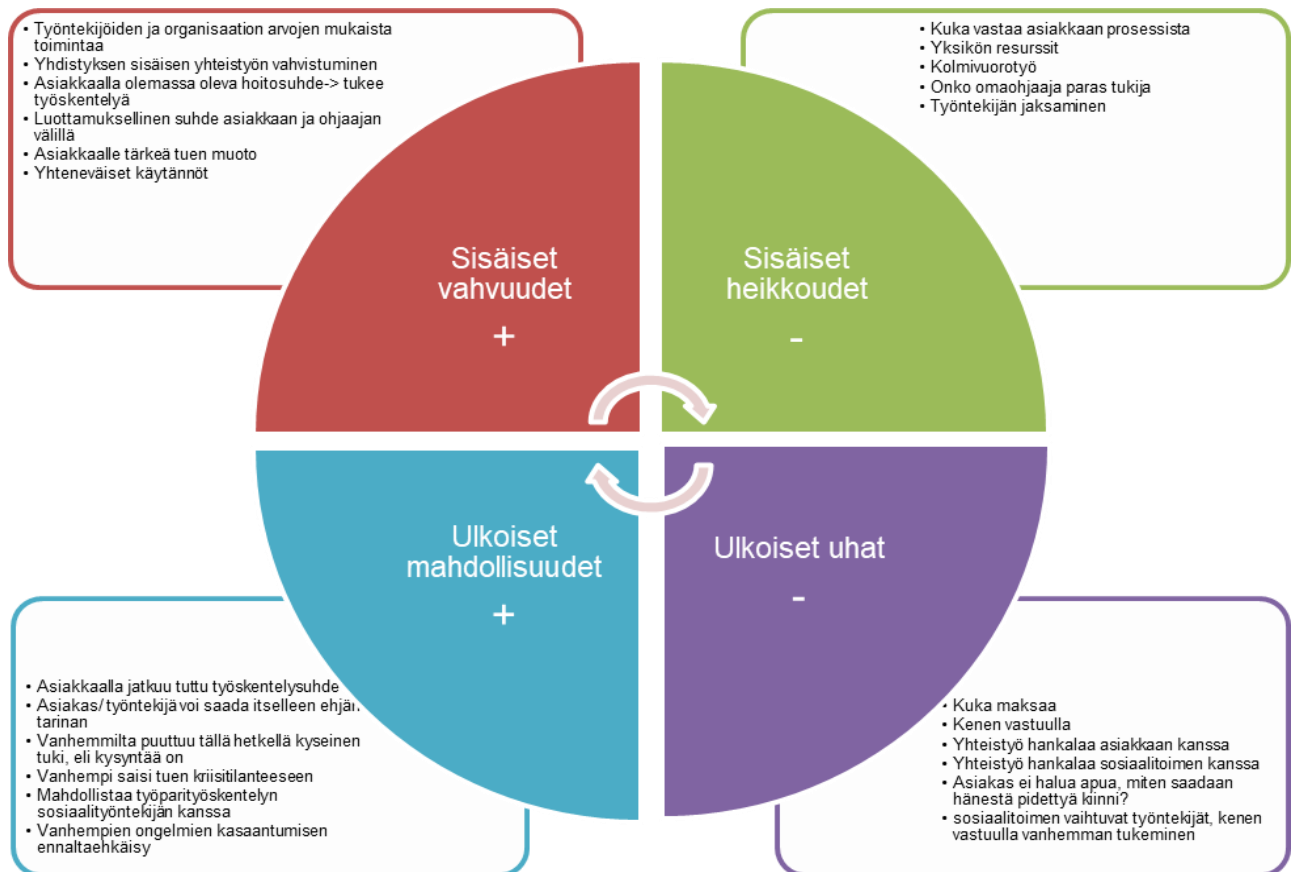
• Työntekijöiden ja organisaation arvojen mukaista toimintaa
• Yhdistyksen sisäisen yhteistyön vahvistuminen
• Asiakkaalla olemassa oleva hoitosuhde-> tukee työskentelyä
• Luottamuksellinen suhde asiakkaan ja ohjaajan välillä
• Asiakkaalle tärkeä tuen muoto
• Yhteneväiset käytännöt

• Kuka vastaa asiakkaan prosessista
• Yksikön resurssit
• Kolmivuorotyö
• Onko omaohjaaja paras tukija
• Työntekijän jaksaminen

Sisäiset vahvuudet
+

Sisäiset heikkoudet
-

Ulkoiset mahdollisuudet
+

Ulkoiset uhat
-

• Asiakkaalla jatkuu tuttu työskentelysuhde
• Asiakas/ työntekijä voi saada itselleen ehjän tarinan
• Vanhemmilta puuttuu tällä hetkellä kyseinen tuki, eli kysyntää on
• Vanhempi saisi tuen kriisitilanteeseen
• Mahdollistaa työparityöskentelyn sosiaalityöntekijän kanssa
• Vanhempien ongelmien kasaantumisen ennaltaehkäisy

• Kuka maksaa
• Kenen vastuulla
• Yhteistyö hankalaa asiakkaan kanssa
• Yhteistyö hankalaa sosiaalitoimen kanssa
• Asiakas ei halua apua, miten saadaan hänestä pidettyä kiinni?
• sosiaalitoimen vaihtuvat työntekijät, kenen vastuulla vanhemman tukeminen